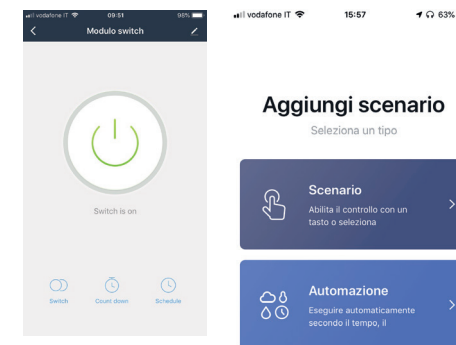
vodafone IT 09:51 98%
Modulo switch

Switch is on

Switch
Count down
Schedule

vodafone IT 15:57 63%

Aggiungi scenario
Seleziona un tipo

Scenario
Abilita il controllo con un tasto o seleziona

Automazione
Eseguire automaticamente secondo il tempo, il